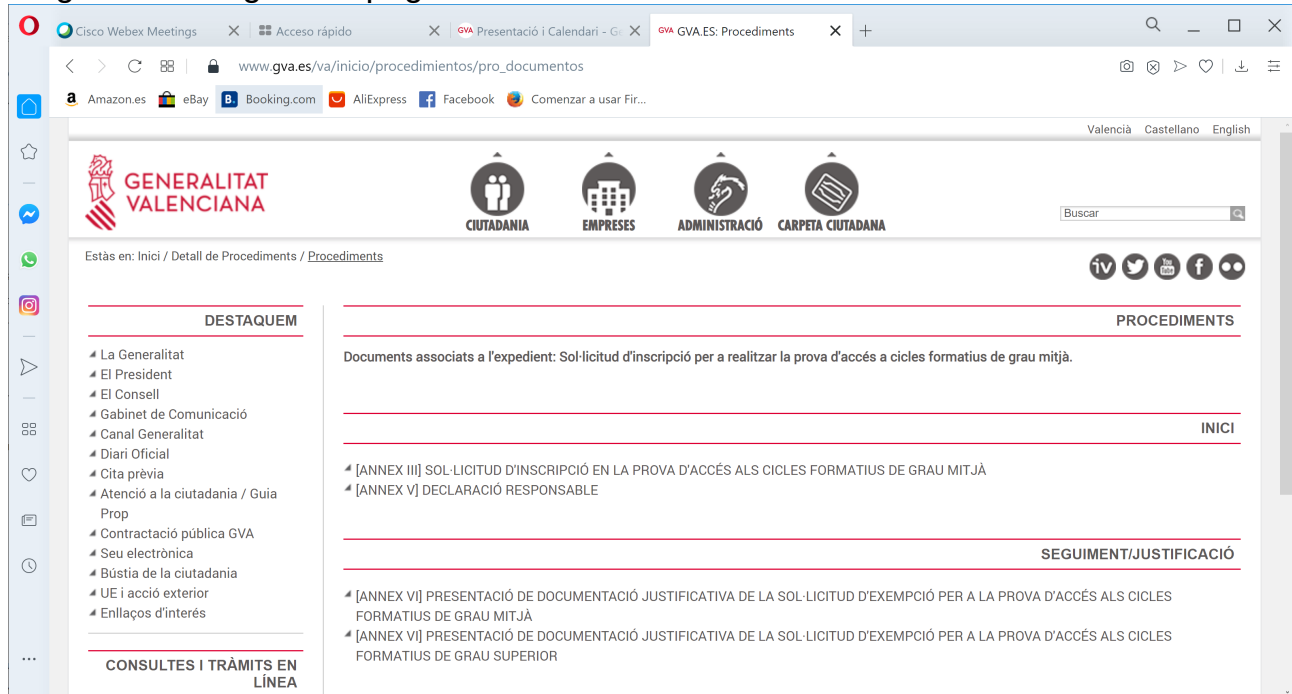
Cisco Webex Meetings
Acceso rápido
Presentació i Calendari - G
GVA.ES: Procediments

www.gva.es/va/inicio/procedimientos/pro_documentos

Amazon.es eBay Booking.com AliExpress Facebook Comenzar a usar Fir...

Valencià Castellano English

GENERALITAT VALENCIANA

CIUTADANIA EMPRESES ADMINISTRACIÓ CARPETA CIUTADANA

Buscar

Estàs en: Inici / Detall de Procediments / Procediments

DESTAQUEM

La Generalitat
El President
El Consell
Gabinet de Comunicació
Canal Generalitat
Diari Oficial
Cita prèvia
Atenció a la ciutadania / Guia Prop
Contractació pública GVA
Seu electrònica
Bústia de la ciutadania
UE i acció exterior
Enllaços d'interés

CONSULTES I TRÀMITS EN LÍNEA

PROCEDIMENTS

Documents associats a l'expedient: Sol·licitud d'inscripció per a realitzar la prova d'accés a cicles formatius de grau mitjà.

INICI

[ANNEX III] SOL·LICITUD D'INSCRIPCIÓ EN LA PROVA D'ACCÉS ALS CICLES FORMATIUS DE GRAU MITJÀ
[ANNEX V] DECLARACIÓ RESPONSABLE

SEGUIMENT/JUSTIFICACIÓ

[ANNEX VI] PRESENTACIÓ DE DOCUMENTACIÓ JUSTIFICATIVA DE LA SOL·LICITUD D'EXEMPCIÓ PER A LA PROVA D'ACCÉS ALS CICLES FORMATIUS DE GRAU MITJÀ
[ANNEX VI] PRESENTACIÓ DE DOCUMENTACIÓ JUSTIFICATIVA DE LA SOL·LICITUD D'EXEMPCIÓ PER A LA PROVA D'ACCÉS ALS CICLES FORMATIUS DE GRAU SUPERIOR